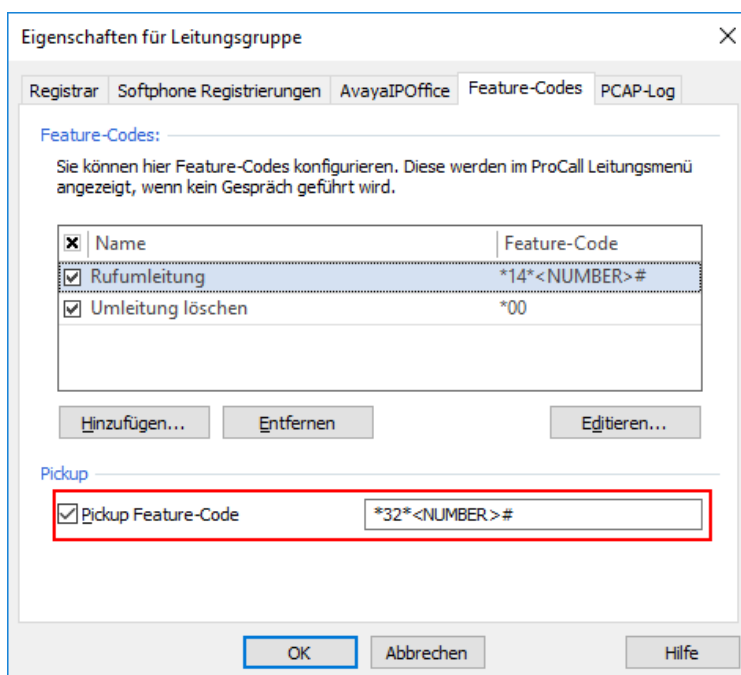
Eigenschaften für Leitungsgruppe

Registrar | Softphone Registrierungen | AvayaIPOffice | Feature-Codes | PCAP-Log

Feature-Codes:

Sie können hier Feature-Codes konfigurieren. Diese werden im ProCall Leitungsmenü angezeigt, wenn kein Gespräch geführt wird.

| ☒ Name | Feature-Code |
|---|---|
| ☑ Rufumleitung | *14*<NUMBER># |
| ☑ Umleitung löschen | *00 |

Hinzufügen... Entfernen Editieren...

Pickup

☑ Pickup Feature-Code *32*<NUMBER>#

OK Abbrechen Hilfe